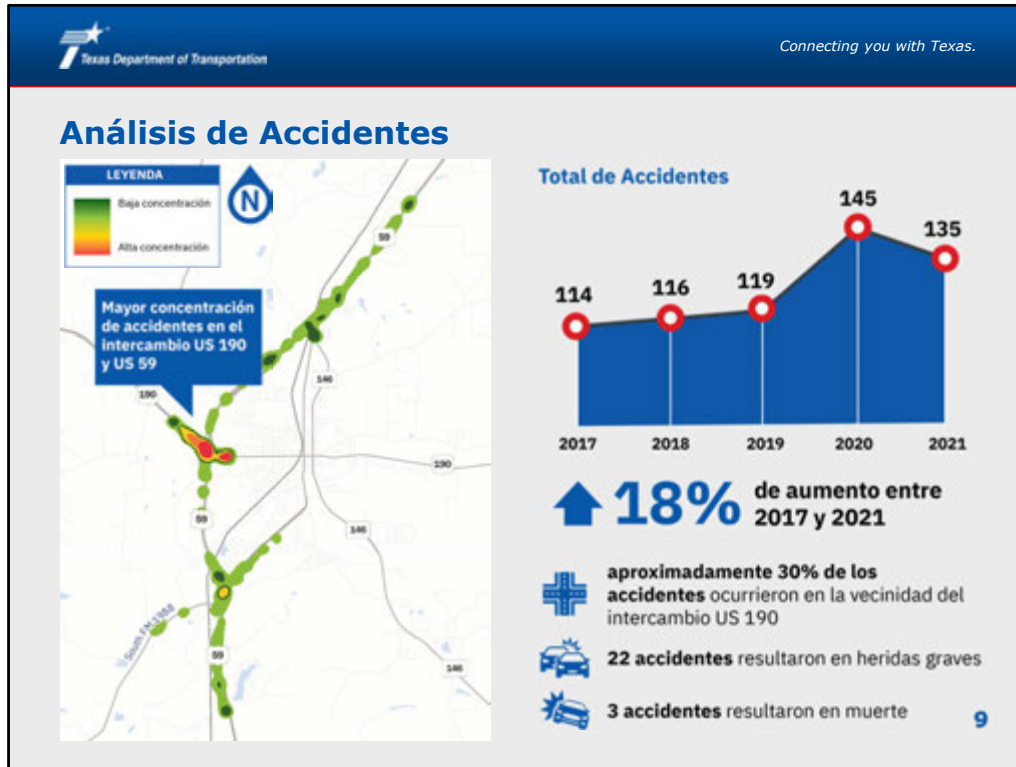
Texas Department of Transportation

Connecting you with Texas.

Análisis de Accidentes

LEYENDA
Baja concentración
Alta concentración

N

Mayor concentración de accidentes en el intercambio US 190 y US 59

59
146
190
190
59
146
South FM 1988
59
146

Total de Accidentes

| 2017 | 2018 | 2019 | 2020 | 2021 |
|---|---|---|---|---|
| 114 | 116 | 119 | 145 | 135 |

18% de aumento entre 2017 y 2021

aproximadamente 30% de los accidentes ocurrieron en la vecinidad del intercambio US 190

22 accidentes resultaron en heridas graves

3 accidentes resultaron en muerte

9